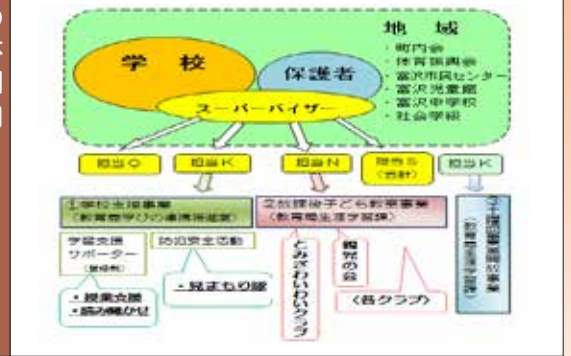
地域

学校

保護者

・町内会
・体育振興会
・富沢市民センター
・富沢児童館
・富沢中学校
・社会学級

スーパーバイザー

担当O

担当K

担当N

担当S
(吉村)

担当K

学校支援事業
(教育局学びの連携推進室)

学習支援
サポーター
(登録制)

・授業支援
・読み聞かせ

防犯安全活動

・見まもり隊

放課後子ども教室事業
(教育局生涯学習課)

とみざわわいわいクラブ

親父の会

〈各クラブ〉

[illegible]
(教育局生涯学習課)